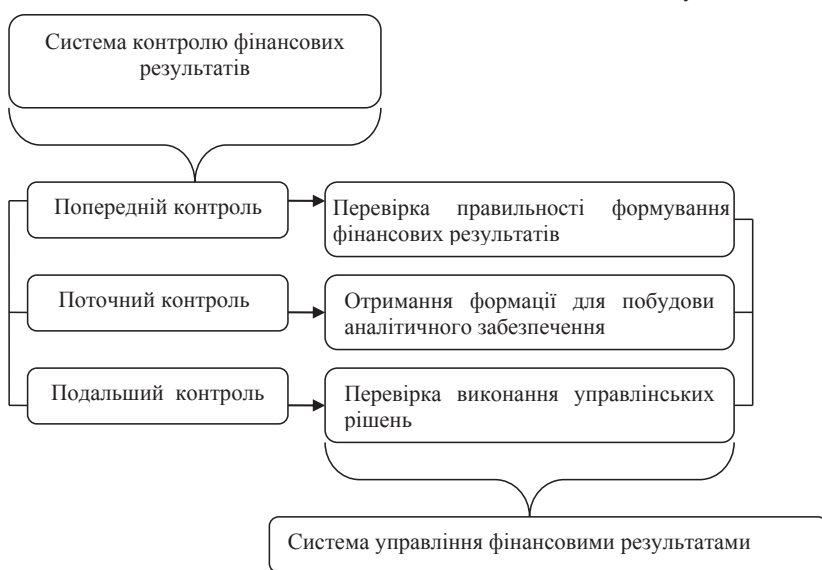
Система контролю фінансових результатів

Попередній контроль

Перевірка правильності формування фінансових результатів

Поточний контроль

Отримання формації для побудови аналітичного забезпечення

Подальший контроль

Перевірка виконання управлінських рішень

Система управління фінансовими результатами